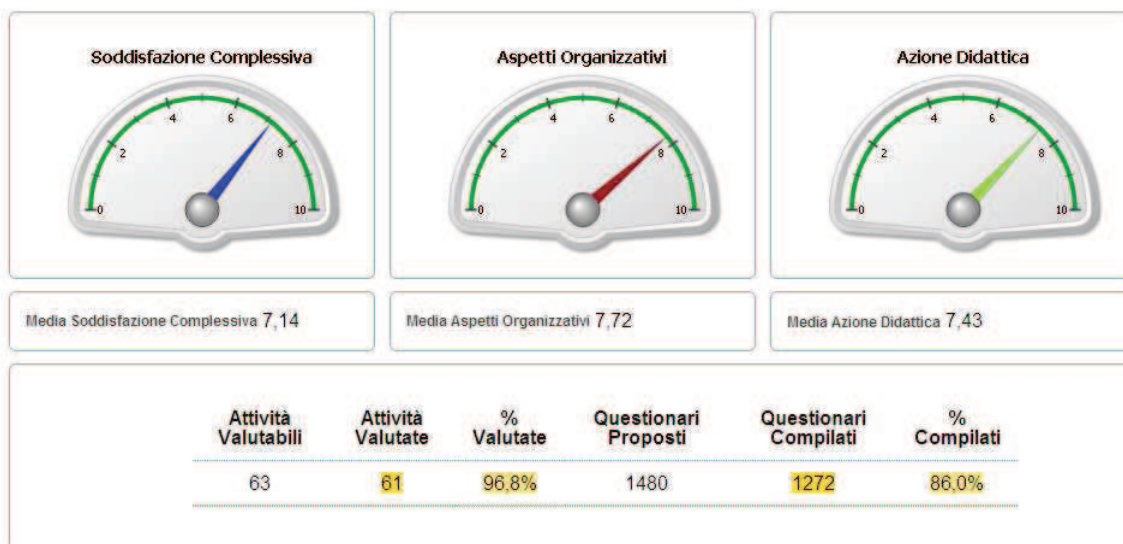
Soddisfazione Complessiva

0 2 4 6 8 10

Aspetti Organizzativi

0 2 4 6 8 10

Azione Didattica

0 2 4 6 8 10

Media Soddisfazione Complessiva 7,14

Media Aspetti Organizzativi 7,72

Media Azione Didattica 7,43

| Attività Valutabili | Attività Valutate | % Valutate | Questionari Proposti | Questionari Compilati | % Compilati |
|---|---|---|---|---|---|
| 63 | 61 | 96,8% | 1480 | 1272 | 86,0% |